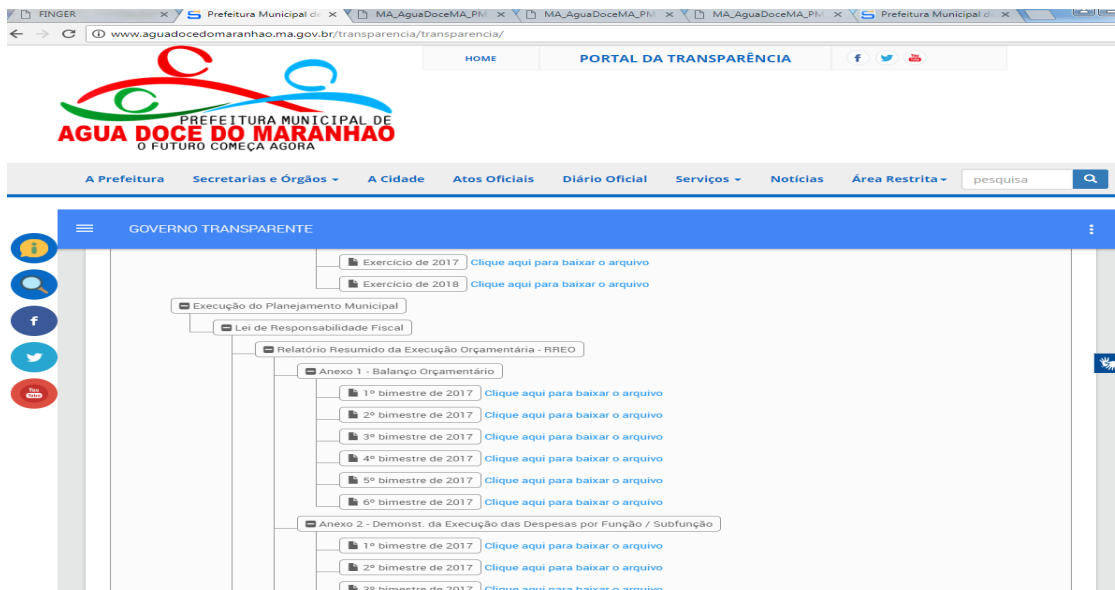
FINGER × Prefeitura Municipal d × MA_AguaDoceMA_PM × MA_AguaDoceMA_PM × MA_AguaDoceMA_PM × Prefeitura Municipal d ×

www.aguadocedomaranhao.ma.gov.br/transparencia/transparencia/

HOME

PORTAL DA TRANSPARÊNCIA

PREFEITURA MUNICIPAL DE
AGUA DOCE DO MARANHAO
O FUTURO COMEÇA AGORA

A Prefeitura Secretarias e Órgãos A Cidade Atos Oficiais Diário Oficial Serviços Notícias Área Restrita pesquisa

GOVERNO TRANSPARENTE

Exercício de 2017 Clique aqui para baixar o arquivo
Exercício de 2018 Clique aqui para baixar o arquivo
Execução do Planejamento Municipal
Lei de Responsabilidade Fiscal
Relatório Resumido da Execução Orçamentária - RREO
Anexo 1 - Balanço Orçamentário
1º bimestre de 2017 Clique aqui para baixar o arquivo
2º bimestre de 2017 Clique aqui para baixar o arquivo
3º bimestre de 2017 Clique aqui para baixar o arquivo
4º bimestre de 2017 Clique aqui para baixar o arquivo
5º bimestre de 2017 Clique aqui para baixar o arquivo
6º bimestre de 2017 Clique aqui para baixar o arquivo
Anexo 2 - Demonst. da Execução das Despesas por Função / Subfunção
1º bimestre de 2017 Clique aqui para baixar o arquivo
2º bimestre de 2017 Clique aqui para baixar o arquivo
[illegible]